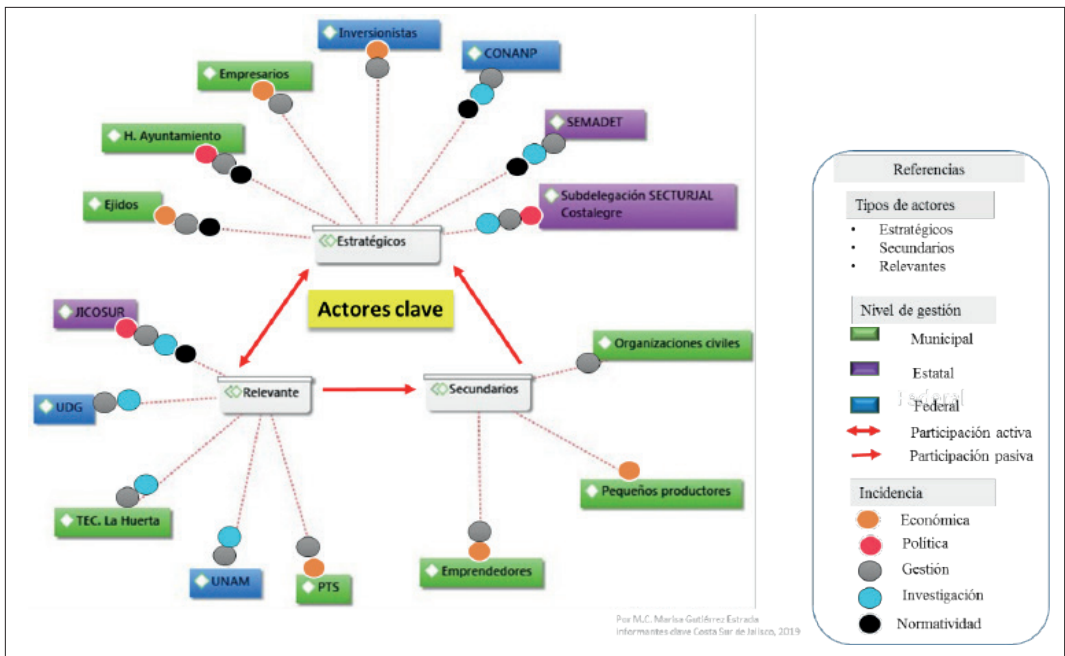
Inversionistas
Empresarios
CONANP
H. Ayuntamiento
SEMADET
Ejidos
Subdelegación SECTURJAL Costalegre
Estratégicos
JICOSUR
Actores clave
Organizaciones civiles
Relevante
Secundarios
UDG
Pequeños productores
TEC. La Huerta
UNAM
PTS
Emprendedores

Referencias
Tipos de actores
• Estratégicos
• Secundarios
• Relevantes
Nivel de gestión
Municipal
Estatal
Federal
Participación activa
Participación pasiva
Incidencia
Económica
Política
Gestión
Investigación
Normatividad

Por M.C. Marisa Gutiérrez Estrada
informantes clave Costa Sur de Jalisco, 2019